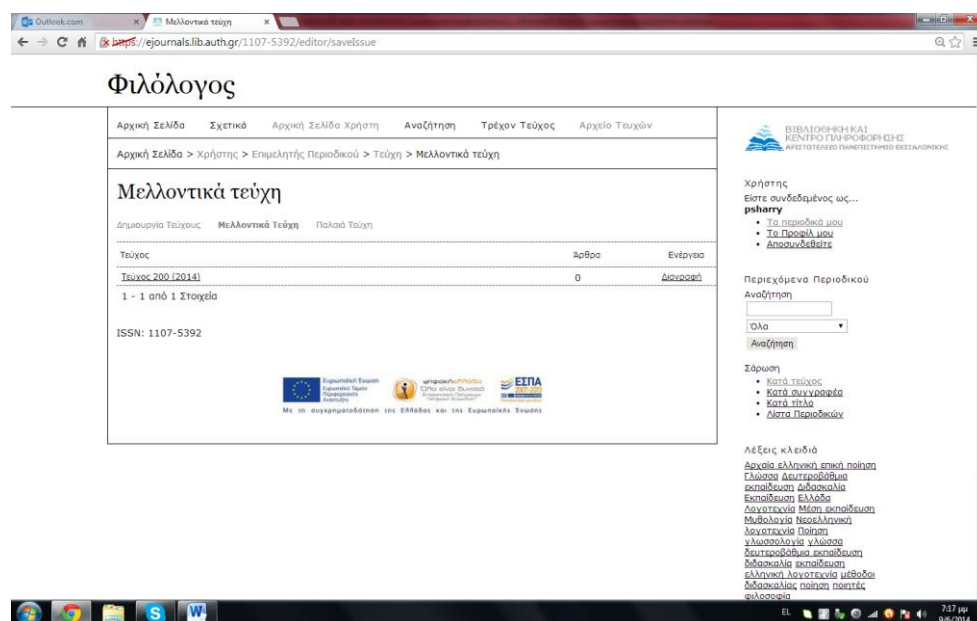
Outlook.com × Μελλοντικά τεύχη ×

https://ejournals.lib.auth.gr/1107-5392/editor/saveIssue

Φιλόλογος

Αρχική Σελίδα Σχετικά Αρχική Σελίδα Χρήστη Αναζήτηση Τρέχον Τεύχος Αρχείο Τευχών

Αρχική Σελίδα > Χρήστης > Επιμελητής Περιοδικού > Τεύχη > Μελλοντικά τεύχη

Μελλοντικά τεύχη

Δημιουργία Τεύχους Μελλοντικά Τεύχη Παλαιά Τεύχη

| Τεύχος | Άρθρα | Ενέργεια |
|---|---|---|
| Τεύχος 200 (2014) | 0 | Διαγραφή |

1 - 1 από 1 Στοιχεία

ISSN: 1107-5392

Ευρωπαϊκή Ένωση Ευρωπαϊκό Ταμείο Περιφερειακής Ανάπτυξης ψηφιακήελλάδα ΕΣΠΑ 2007-2013

Με τη συγχρηματοδότηση της Ελλάδας και της Ευρωπαϊκής Ένωσης

ΒΙΒΛΙΟΘΗΚΗ ΚΑΙ ΚΕΝΤΡΟ ΠΛΗΡΟΦΟΡΗΣΗΣ ΑΡΙΣΤΟΤΕΛΕΙΟ ΠΑΝΕΠΙΣΤΗΜΙΟ ΘΕΣΣΑΛΟΝΙΚΗΣ

Χρήστης
Είστε συνδεδεμένος ως...
psharry
• Τα περιοδικά μου
• Το Προφίλ μου
• Αποσυνδεθείτε

Περιεχόμενα Περιοδικού
Αναζήτηση
Όλα
Αναζήτηση

Σάρωση
• Κατά τεύχος
• Κατά συγγραφέα
• Κατά τίτλο
• Λίστα Περιοδικών

Λέξεις κλειδιά
Αρχαία ελληνική επική ποίηση Γλώσσα Δευτεροβάθμια εκπαίδευση Διδασκαλία Εκπαίδευση Ελλάδα Λογοτεχνία Μέση εκπαίδευση Μυθολογία Νεοελληνική Λογοτεχνία Ποίηση γλωσσολογία γλώσσα δευτεροβάθμια εκπαίδευση διδασκαλία εκπαίδευση ελληνική λογοτεχνία μέθοδοι διδασκαλίας ποίηση ποιητές φιλοσοφία

EL 7:17 μμ 9/6/2014